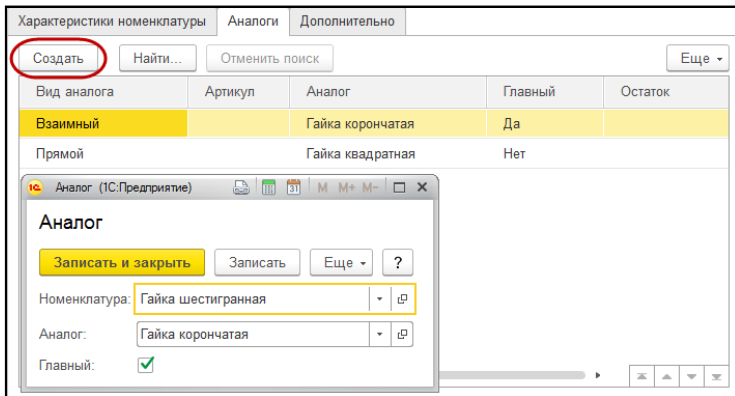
Характеристики номенклатуры | Аналоги | Дополнительно

Создать | Найти... | Отменить поиск | Еще

| Вид аналога | Артикул | Аналог | Главный | Остаток |
|---|---|---|---|---|
| Взаимный | | Гайка корончатая | Да | |
| Прямой | | Гайка квадратная | Нет | |

Аналог (1С:Предприятие)

M M+ M-

Аналог

Записать и закрыть | Записать | Еще | ?

Номенклатура: Гайка шестигранная

Аналог: Гайка корончатая

Главный: ✓